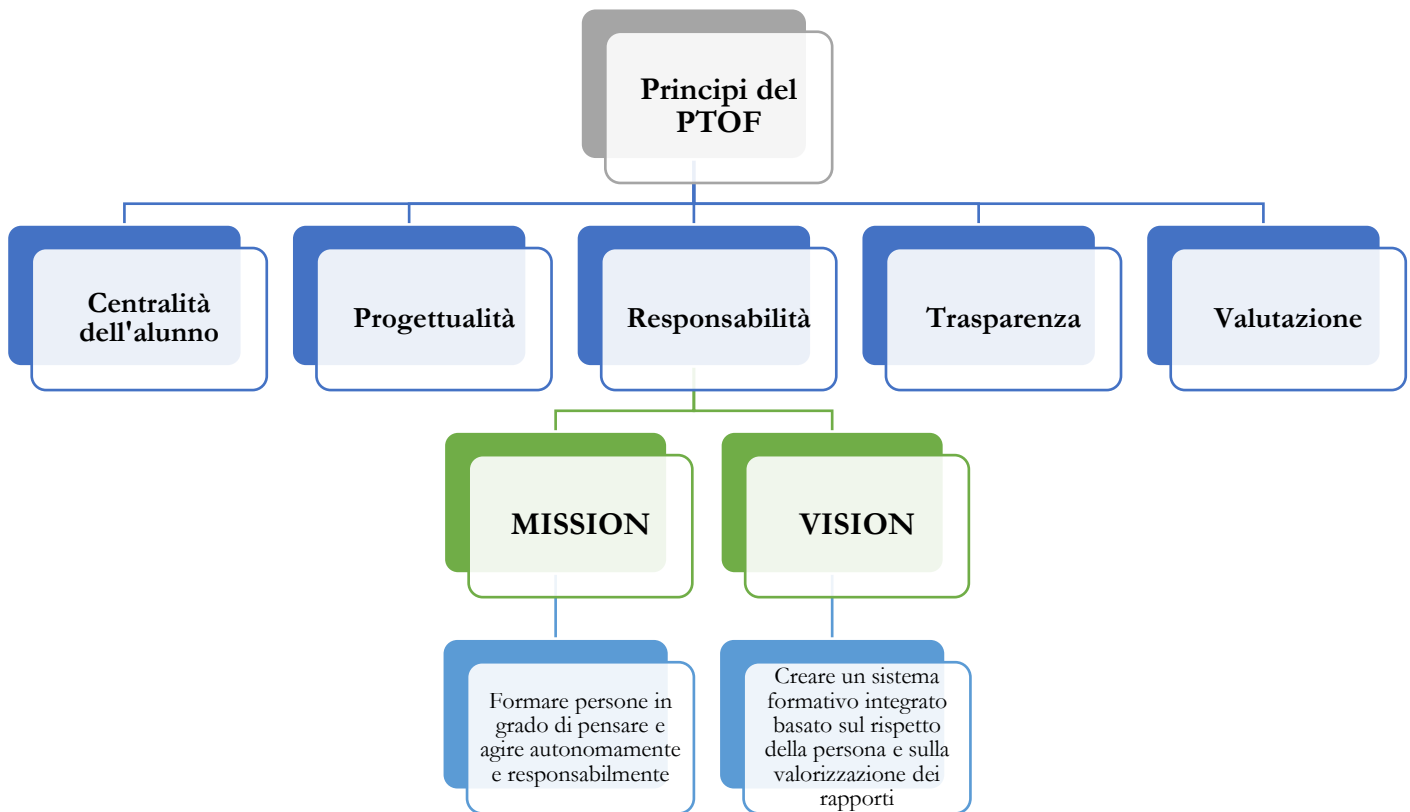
Principi del PTOF

Centralità dell'alunno

Progettualità

Responsabilità

Trasparenza

Valutazione

MISSION

VISION

Formare persone in grado di pensare e agire autonomamente e responsabilmente

Creare un sistema formativo integrato basato sul rispetto della persona e sulla valorizzazione dei rapporti